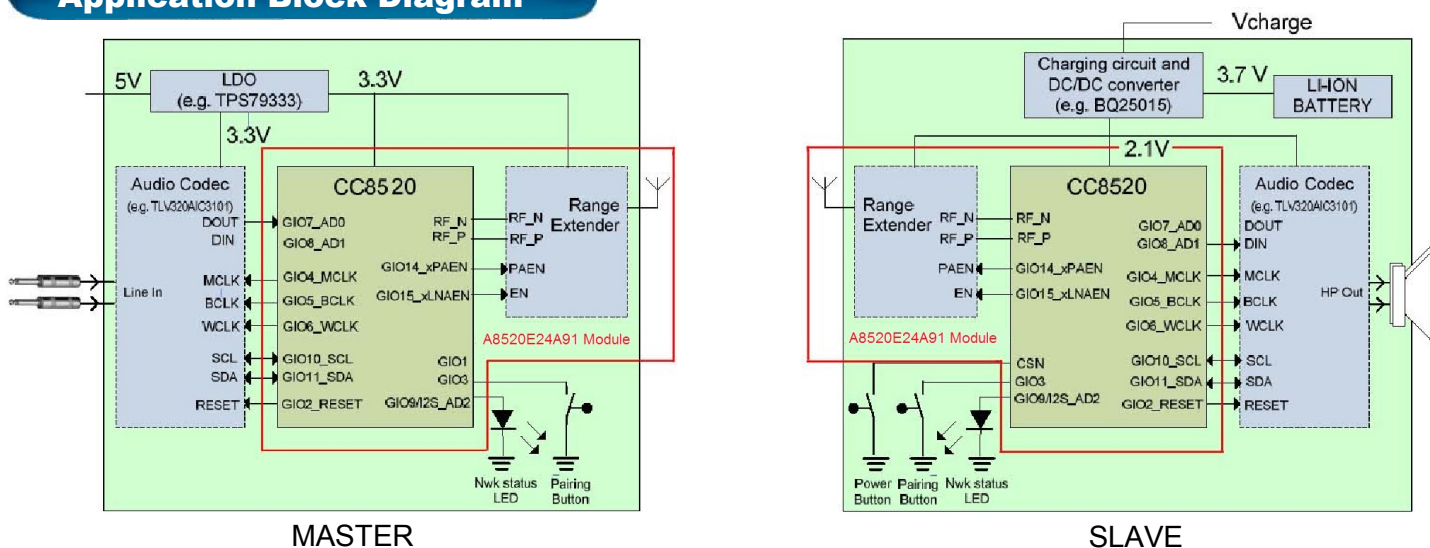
Application Block Diagram

5V
LDO
(e.g. TPS79333)
3.3V
3.3V

Audio Codec
(e.g. TLV320AIC3101)
DOUT
DIN
Line In
MCLK
BCLK
WCLK
SCL
SDA
RESET

CC8520
GIO7_AD0
GIO8_AD1
GIO4_MCLK
GIO5_BCLK
GIO6_WCLK
GIO10_SCL
GIO11_SDA
GIO2_RESET
RF_N
RF_P
GIO14_xPAEN
GIO15_xLNAEN
GIO1
GIO3
GIO9/I2S_AD2

RF_N
RF_P
PAEN
EN
Range Extender

A8520E24A91 Module

Nwk status LED
Pairing Button

MASTER

Vcharge
Charging circuit and DC/DC converter (e.g. BQ25015)
3.7 V
LI-ION BATTERY
2.1V

Range Extender
RF_N
RF_P
PAEN
EN

CC8520
RF_N
RF_P
GIO14_xPAEN
GIO15_xLNAEN
CSN
GIO3
GIO9/I2S_AD2
GIO7_AD0
GIO8_AD1
GIO4_MCLK
GIO5_BCLK
GIO6_WCLK
GIO10_SCL
GIO11_SDA
GIO2_RESET

Audio Codec
(e.g. TLV320AIC3101)
DOUT
DIN
MCLK
BCLK
WCLK
SCL
SDA
RESET
HP Out

A8520E24A91 Module

Power Button
Pairing Button
Nwk status LED

SLAVE